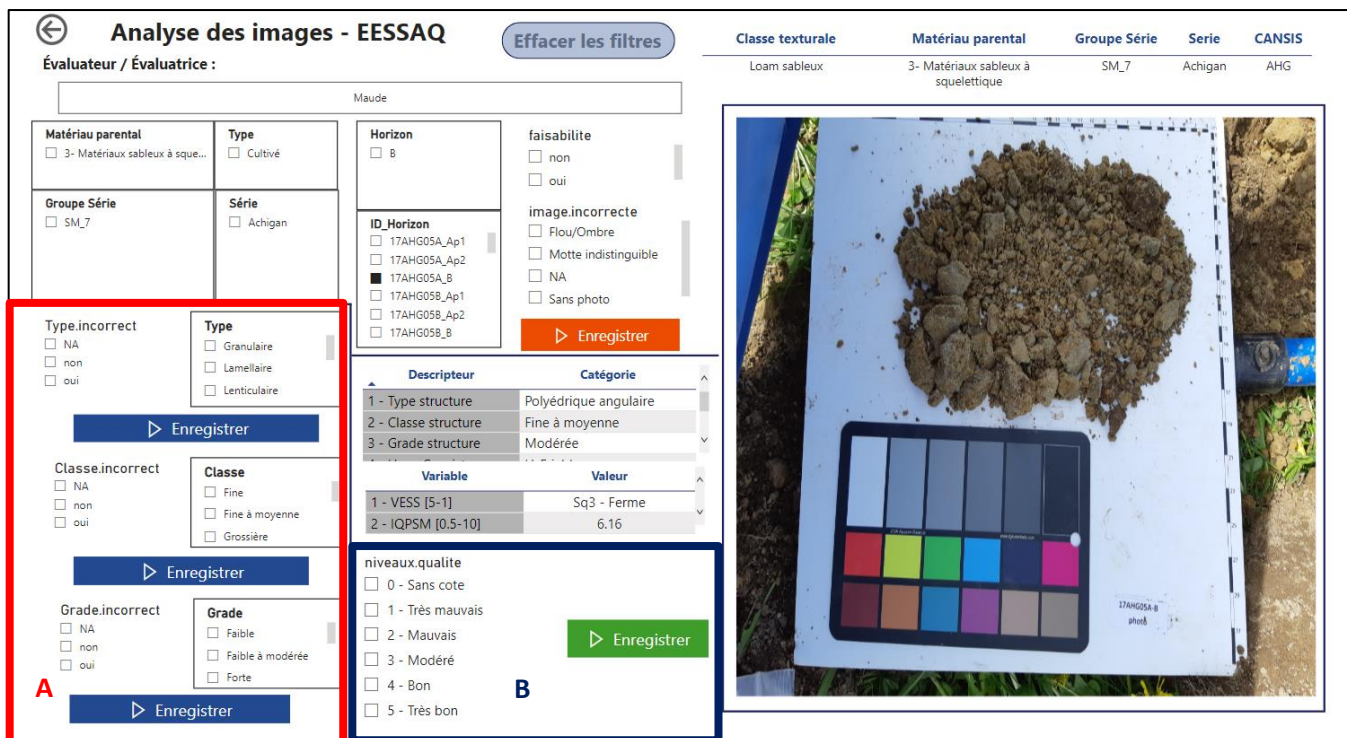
Analyse des images - EESSAQ

Effacer les filtres

Évaluateur / Évaluatrice :

Maude

| Classe texturale | Matériau parental | Groupe Série | Serie | CANSIS |
|---|---|---|---|---|
| Loam sableux | 3- Matériaux sableux à squelettique | SM_7 | Achigan | AHG |

Matériau parental
3- Matériaux sableux à sque...

Type
Cultivé

Groupe Série
SM_7

Série
Achigan

Horizon
B

ID_Horizon
17AHG05A_Ap1
17AHG05A_Ap2
17AHG05A_B
17AHG05B_Ap1
17AHG05B_Ap2
17AHG05B_B

faisabilite
non
oui

image.incorrecte
Flou/Ombre
Motte indistinguible
NA
Sans photo

Enregistrer

Type.incorrect
NA
non
oui

Type
Granulaire
Lamellaire
Lenticulaire

Enregistrer

Classe.incorrect
NA
non
oui

Classe
Fine
Fine à moyenne
Grossière

Enregistrer

Grade.incorrect
NA
non
oui

Grade
Faible
Faible à modérée
Forte

Enregistrer

A

| Descripteur | Catégorie |
|---|---|
| 1 - Type structure | Polyédrique angulaire |
| 2 - Classe structure | Fine à moyenne |
| 3 - Grade structure | Modérée |

| Variable | Valeur |
|---|---|
| 1 - VESS [5-1] | Sq3 - Ferme |
| 2 - IQPSM [0,5-10] | 6.16 |

niveaux.qualite
0 - Sans cote
1 - Très mauvais
2 - Mauvais
3 - Modéré
4 - Bon
5 - Très bon

Enregistrer

B

17AHG05A-B
photo